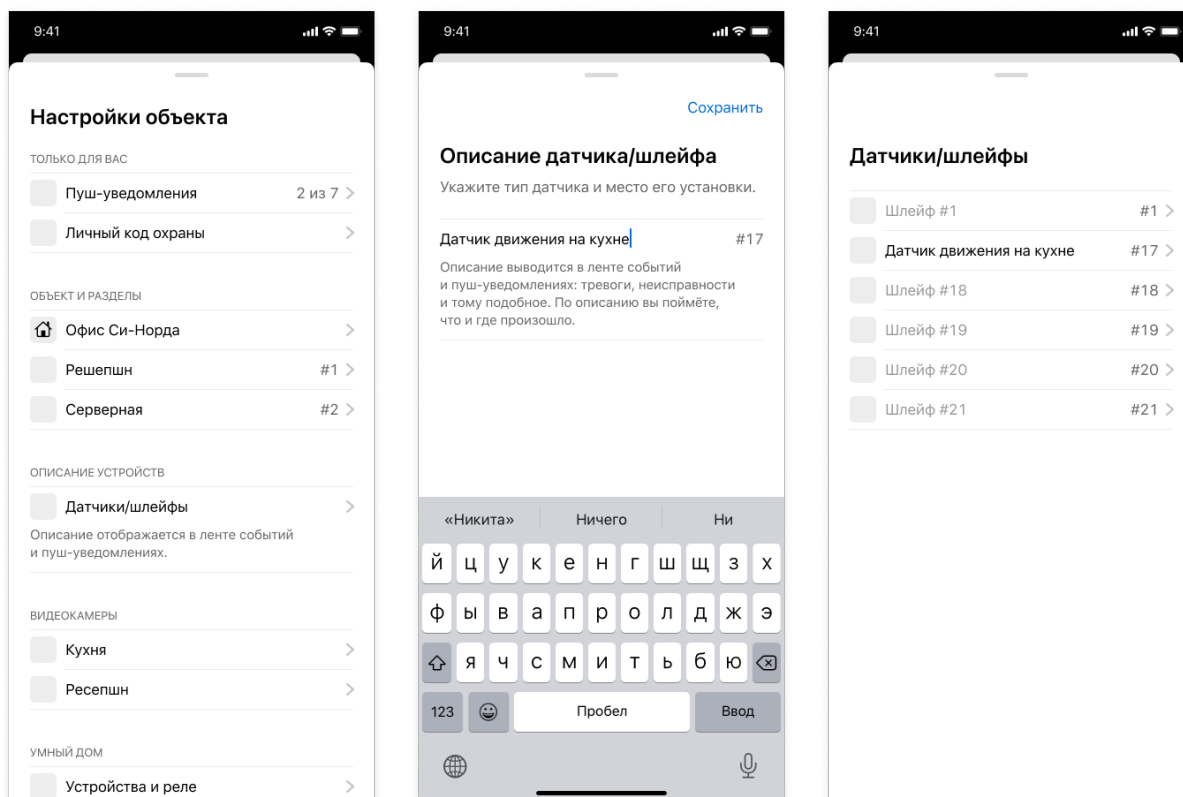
9:41

Настройки объекта

ТОЛЬКО ДЛЯ ВАС

Пуш-уведомления 2 из 7

Личный код охраны

ОБЪЕКТ И РАЗДЕЛЫ

Офис Си-Норда

Решепшн #1

Серверная #2

ОПИСАНИЕ УСТРОЙСТВ

Датчики/шлейфы

Описание отображается в ленте событий и пуш-уведомлениях.

ВИДЕОКАМЕРЫ

Кухня

Ресепшн

УМНЫЙ ДОМ

Устройства и реле

9:41

Сохранить

Описание датчика/шлейфа

Укажите тип датчика и место его установки.

Датчик движения на кухне #17

Описание выводится в ленте событий и пуш-уведомлениях: тревоги, неисправности и тому подобное. По описанию вы поймёте, что и где произошло.

«Никита» Ничего Ни

й ц у к е н г ш щ з х

ф ы в а п р о л д ж э

я ч с м и т ь б ю

123 Пробел Ввод

9:41

Датчики/шлейфы

Шлейф #1 #1

Датчик движения на кухне #17

Шлейф #18 #18

Шлейф #19 #19

Шлейф #20 #20

Шлейф #21 #21